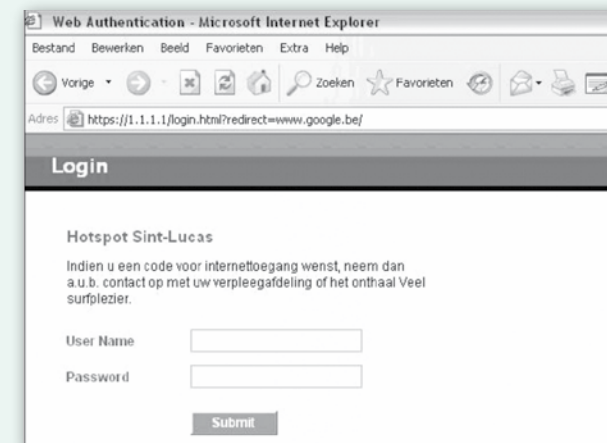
Web Authentication - Microsoft Internet Explorer

Bestand Bewerken Beeld Favorieten Extra Help

Vorige Zoeken Favorieten

Adres https://1.1.1.1/login.html?redirect=www.google.be/

Login

Hotspot Sint-Lucas

Indien u een code voor internettoegang wenst, neem dan a.u.b. contact op met uw verpleegafdeling of het onthaal Veel surfplezier.

User Name

Password

Submit